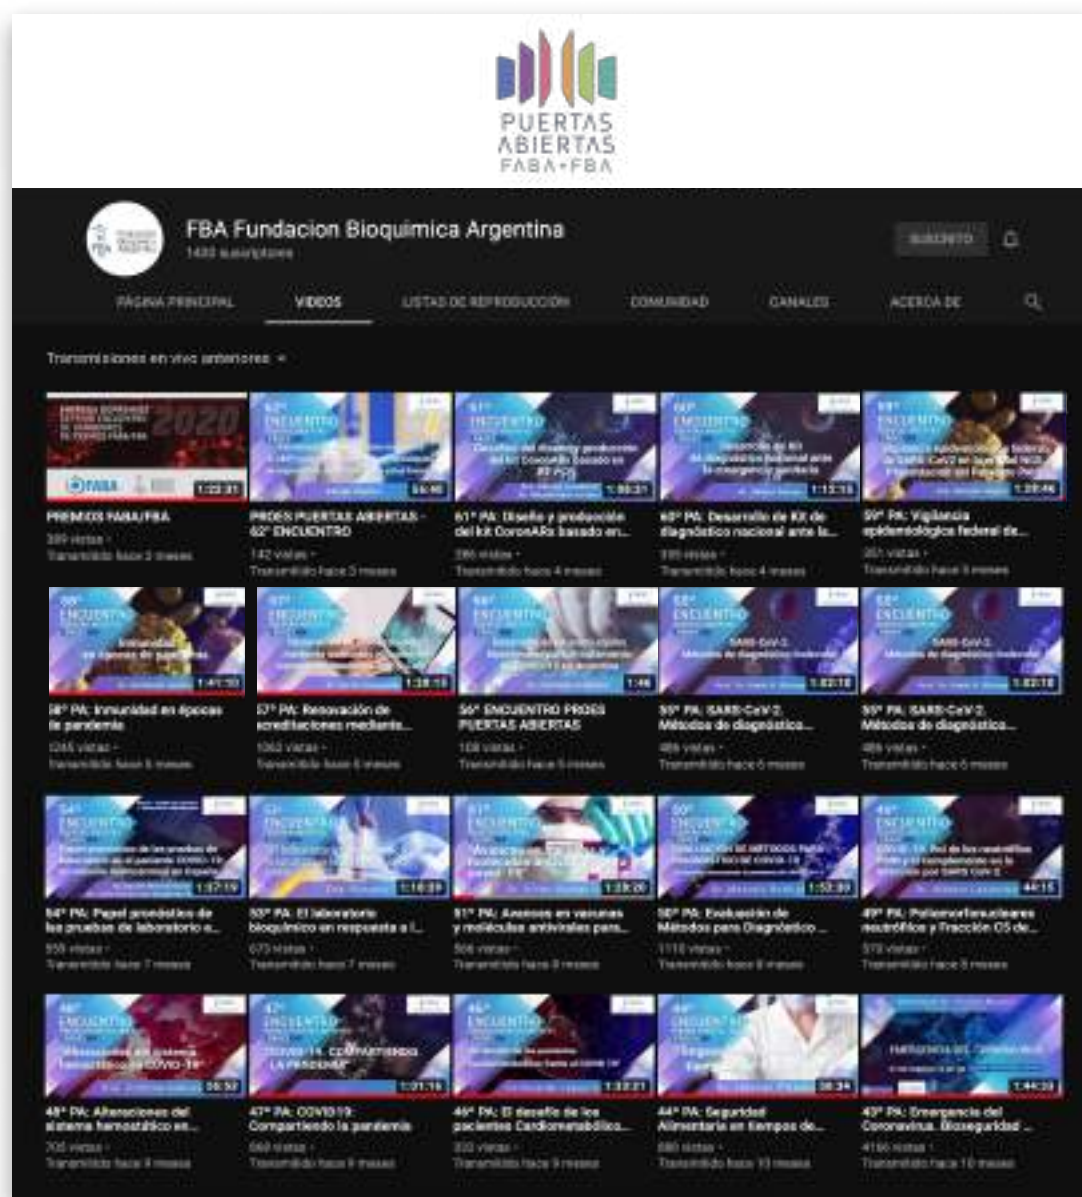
PUERTAS ABIERTAS FABA+FBA

FBA Fundacion Bioquimica Argentina
1400 suscriptores

SUSCRITO

PÁGINA PRINCIPAL VIDEOS LISTAS DE REPRODUCCIÓN COMUNIDAD CANALES ACERCA DE

Transmisiones en vivo anteriores

1:22:31
PREMIOS FABA/FBA
389 vistas · Transmitido hace 2 meses

54:40
PROES PUERTAS ABIERTAS - 62° ENCUENTRO
142 vistas · Transmitido hace 3 meses

1:30:21
61° PA: Diseño y producción del kit CoronARs basado en...
286 vistas · Transmitido hace 4 meses

1:12:15
60° PA: Desarrollo de Kit de diagnóstico nacional ante la...
335 vistas · Transmitido hace 4 meses

1:28:46
59° PA: Vigilancia epidemiológica federal de...
251 vistas · Transmitido hace 5 meses

1:41:50
58° PA: Inmunidad en épocas de pandemia
1245 vistas · Transmitido hace 5 meses

1:28:15
57° PA: Renovación de acreditaciones mediante...
1062 vistas · Transmitido hace 5 meses

1:46
56° ENCUENTRO PROES PUERTAS ABIERTAS
108 vistas · Transmitido hace 5 meses

1:02:18
55° PA: SARS-CoV-2. Métodos de diagnóstico...
486 vistas · Transmitido hace 6 meses

1:02:18
55° PA: SARS-CoV-2. Métodos de diagnóstico...
486 vistas · Transmitido hace 6 meses

1:07:19
54° PA: Papel pronóstico de las pruebas de laboratorio e...
559 vistas · Transmitido hace 7 meses

1:18:09
53° PA: El laboratorio bioquímico en respuesta a l...
673 vistas · Transmitido hace 7 meses

1:29:20
51° PA: Avances en vacunas y moléculas antivirales para...
506 vistas · Transmitido hace 8 meses

1:52:59
50° PA: Evaluación de Métodos para Diagnóstico...
1110 vistas · Transmitido hace 8 meses

44:15
49° PA: Polimorfonucleares neutrófilos y Fracción C5 de...
570 vistas · Transmitido hace 8 meses

56:32
48° PA: Alteraciones del sistema hemostático en...
705 vistas · Transmitido hace 8 meses

1:01:16
47° PA: COVID19: Compartiendo la pandemia
569 vistas · Transmitido hace 9 meses

1:32:21
46° PA: El desafío de los pacientes Cardiometabólicos...
332 vistas · Transmitido hace 9 meses

38:24
44° PA: Seguridad Alimentaria en tiempos de...
880 vistas · Transmitido hace 10 meses

1:44:02
43° PA: Emergencia del Coronavirus. Bioseguridad...
4186 vistas · Transmitido hace 10 meses